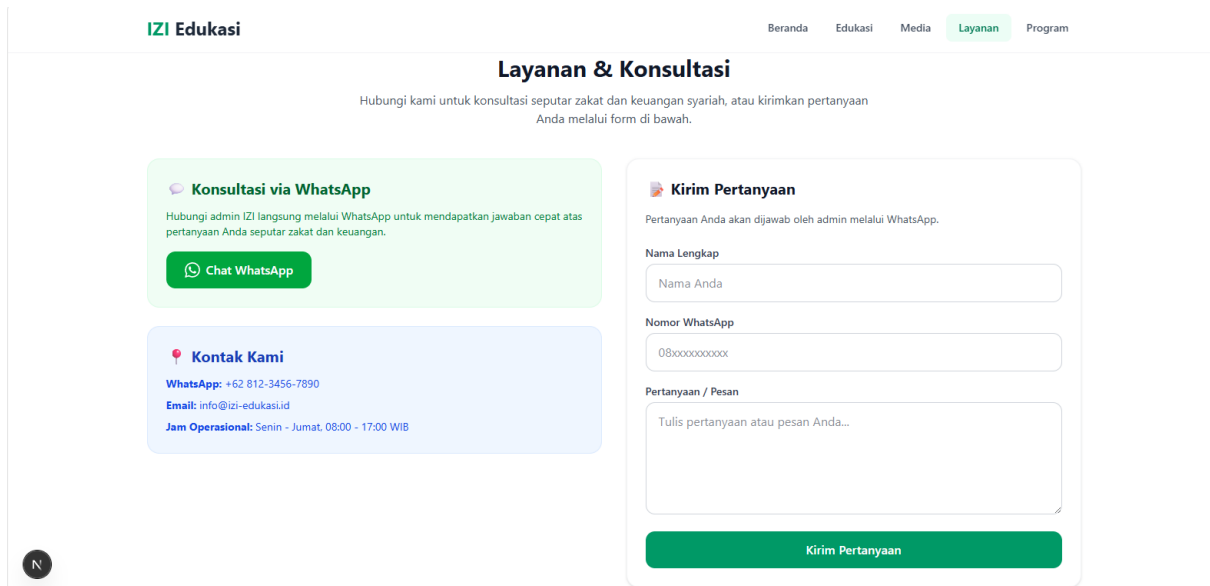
IZI Edukasi

Beranda Edukasi Media Layanan Program

Layanan & Konsultasi

Hubungi kami untuk konsultasi seputar zakat dan keuangan syariah, atau kirimkan pertanyaan Anda melalui form di bawah.

Konsultasi via WhatsApp

Hubungi admin IZI langsung melalui WhatsApp untuk mendapatkan jawaban cepat atas pertanyaan Anda seputar zakat dan keuangan.

Chat WhatsApp

Kontak Kami

WhatsApp: +62 812-3456-7890

Email: info@izi-edukasi.id

Jam Operasional: Senin - Jumat, 08:00 - 17:00 WIB

Kirim Pertanyaan

Pertanyaan Anda akan dijawab oleh admin melalui WhatsApp.

Nama Lengkap

Nama Anda

Nomor WhatsApp

08xxxxxxxxxx

Pertanyaan / Pesan

Tulis pertanyaan atau pesan Anda...

Kirim Pertanyaan

N